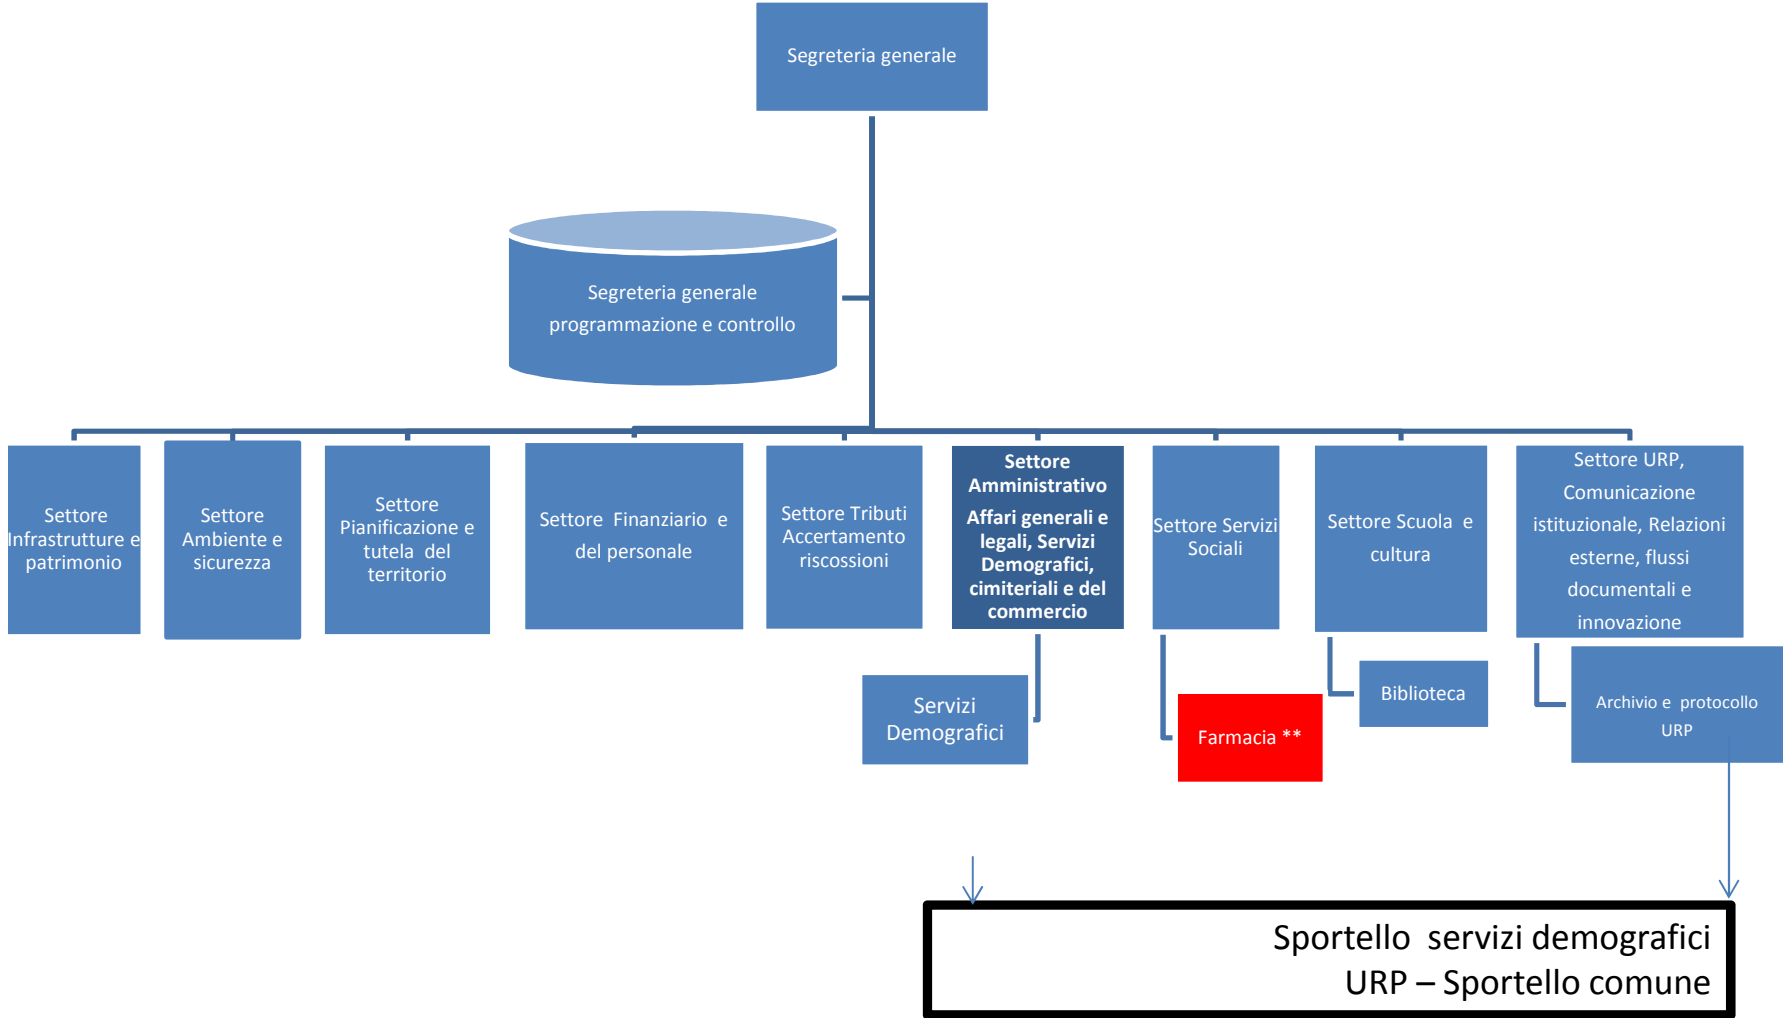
Segreteria generale

Segreteria generale programmazione e controllo

Settore Infrastrutture e patrimonio

Settore Ambiente e sicurezza

Settore Pianificazione e tutela del territorio

Settore Finanziario e del personale

Settore Tributi Accertamento riscossioni

Settore Amministrativo Affari generali e legali, Servizi Demografici, cimiteriali e del commercio

Settore Servizi Sociali

Settore Scuola e cultura

Settore URP, Comunicazione istituzionale, Relazioni esterne, flussi documentali e innovazione

Servizi Demografici

Farmacia **

Biblioteca

Archivio e protocollo URP

Sportello servizi demografici
URP – Sportello comune